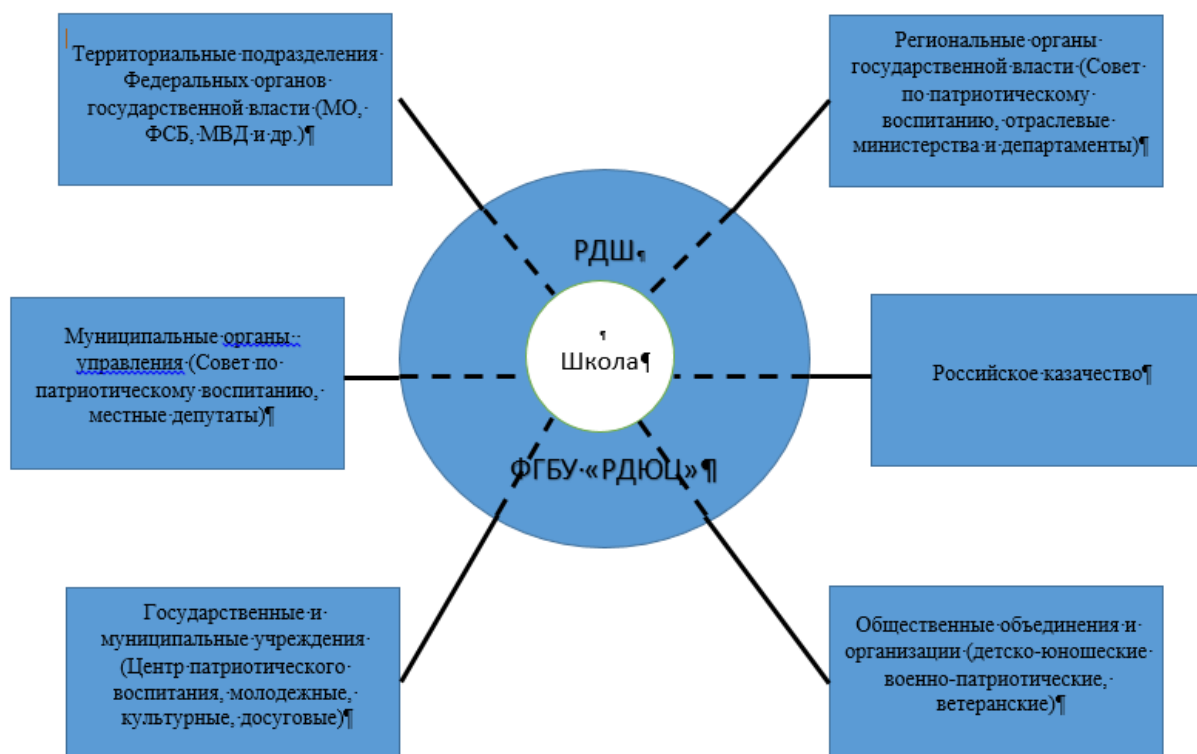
Территориальные подразделения Федеральных органов государственной власти (МО, ФСБ, МВД и др.)

Региональные органы государственной власти (Совет по патриотическому воспитанию, отраслевые министерства и департаменты)

РДШ

Школа

Муниципальные органы управления (Совет по патриотическому воспитанию, местные депутаты)

Российское казачество

ФГБУ «РДЮЦ»

Государственные и муниципальные учреждения (Центр патриотического воспитания, молодежные, культурные, досуговые)

Общественные объединения и организации (детско-юношеские военно-патриотические, ветеранские)